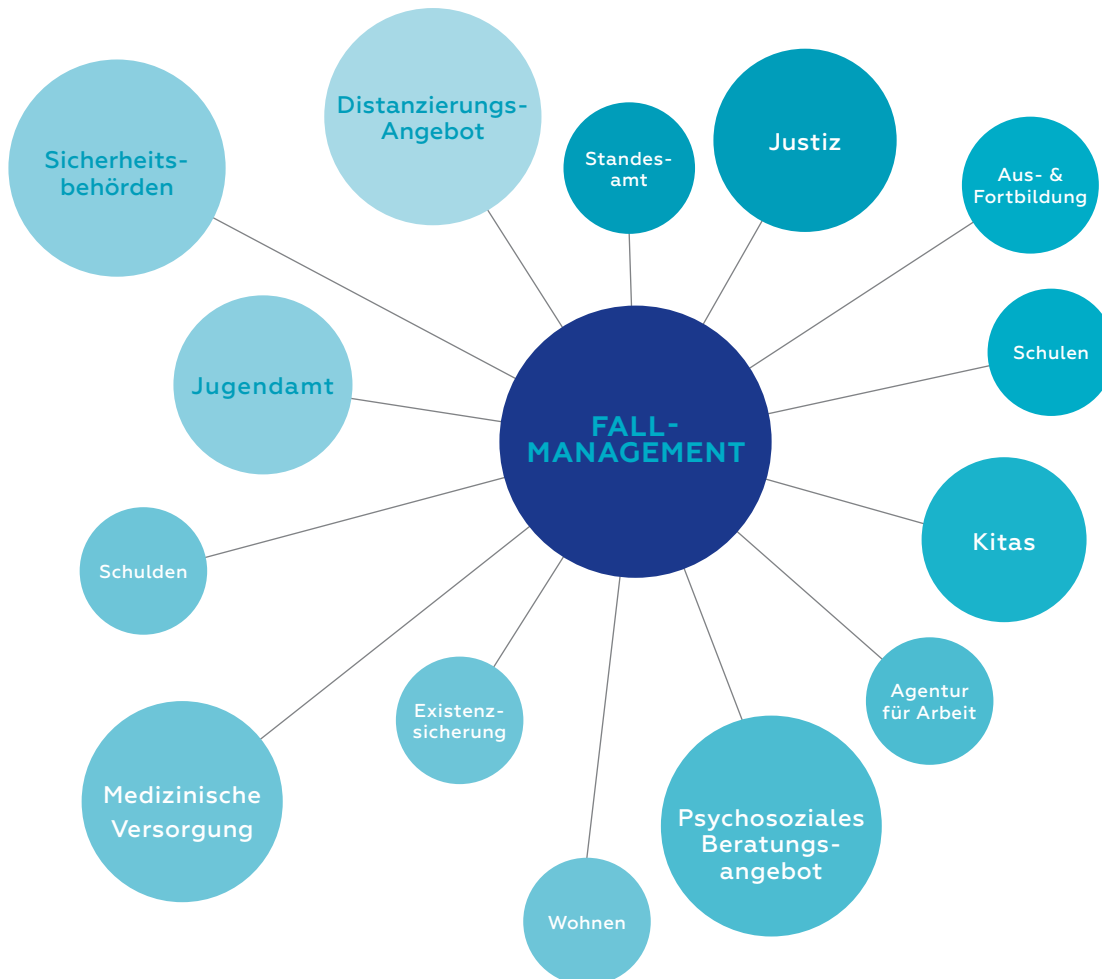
FALL-MANAGEMENT

Distanzierungs-Angebot

Standes-amt

Justiz

Aus- & Fortbildung

Sicherheits-behörden

Schulen

Jugendamt

Kitas

Schulden

Agentur für Arbeit

Existenz-sicherung

Medizinische Versorgung

Psychosoziales Beratungs-angebot

Wohnen